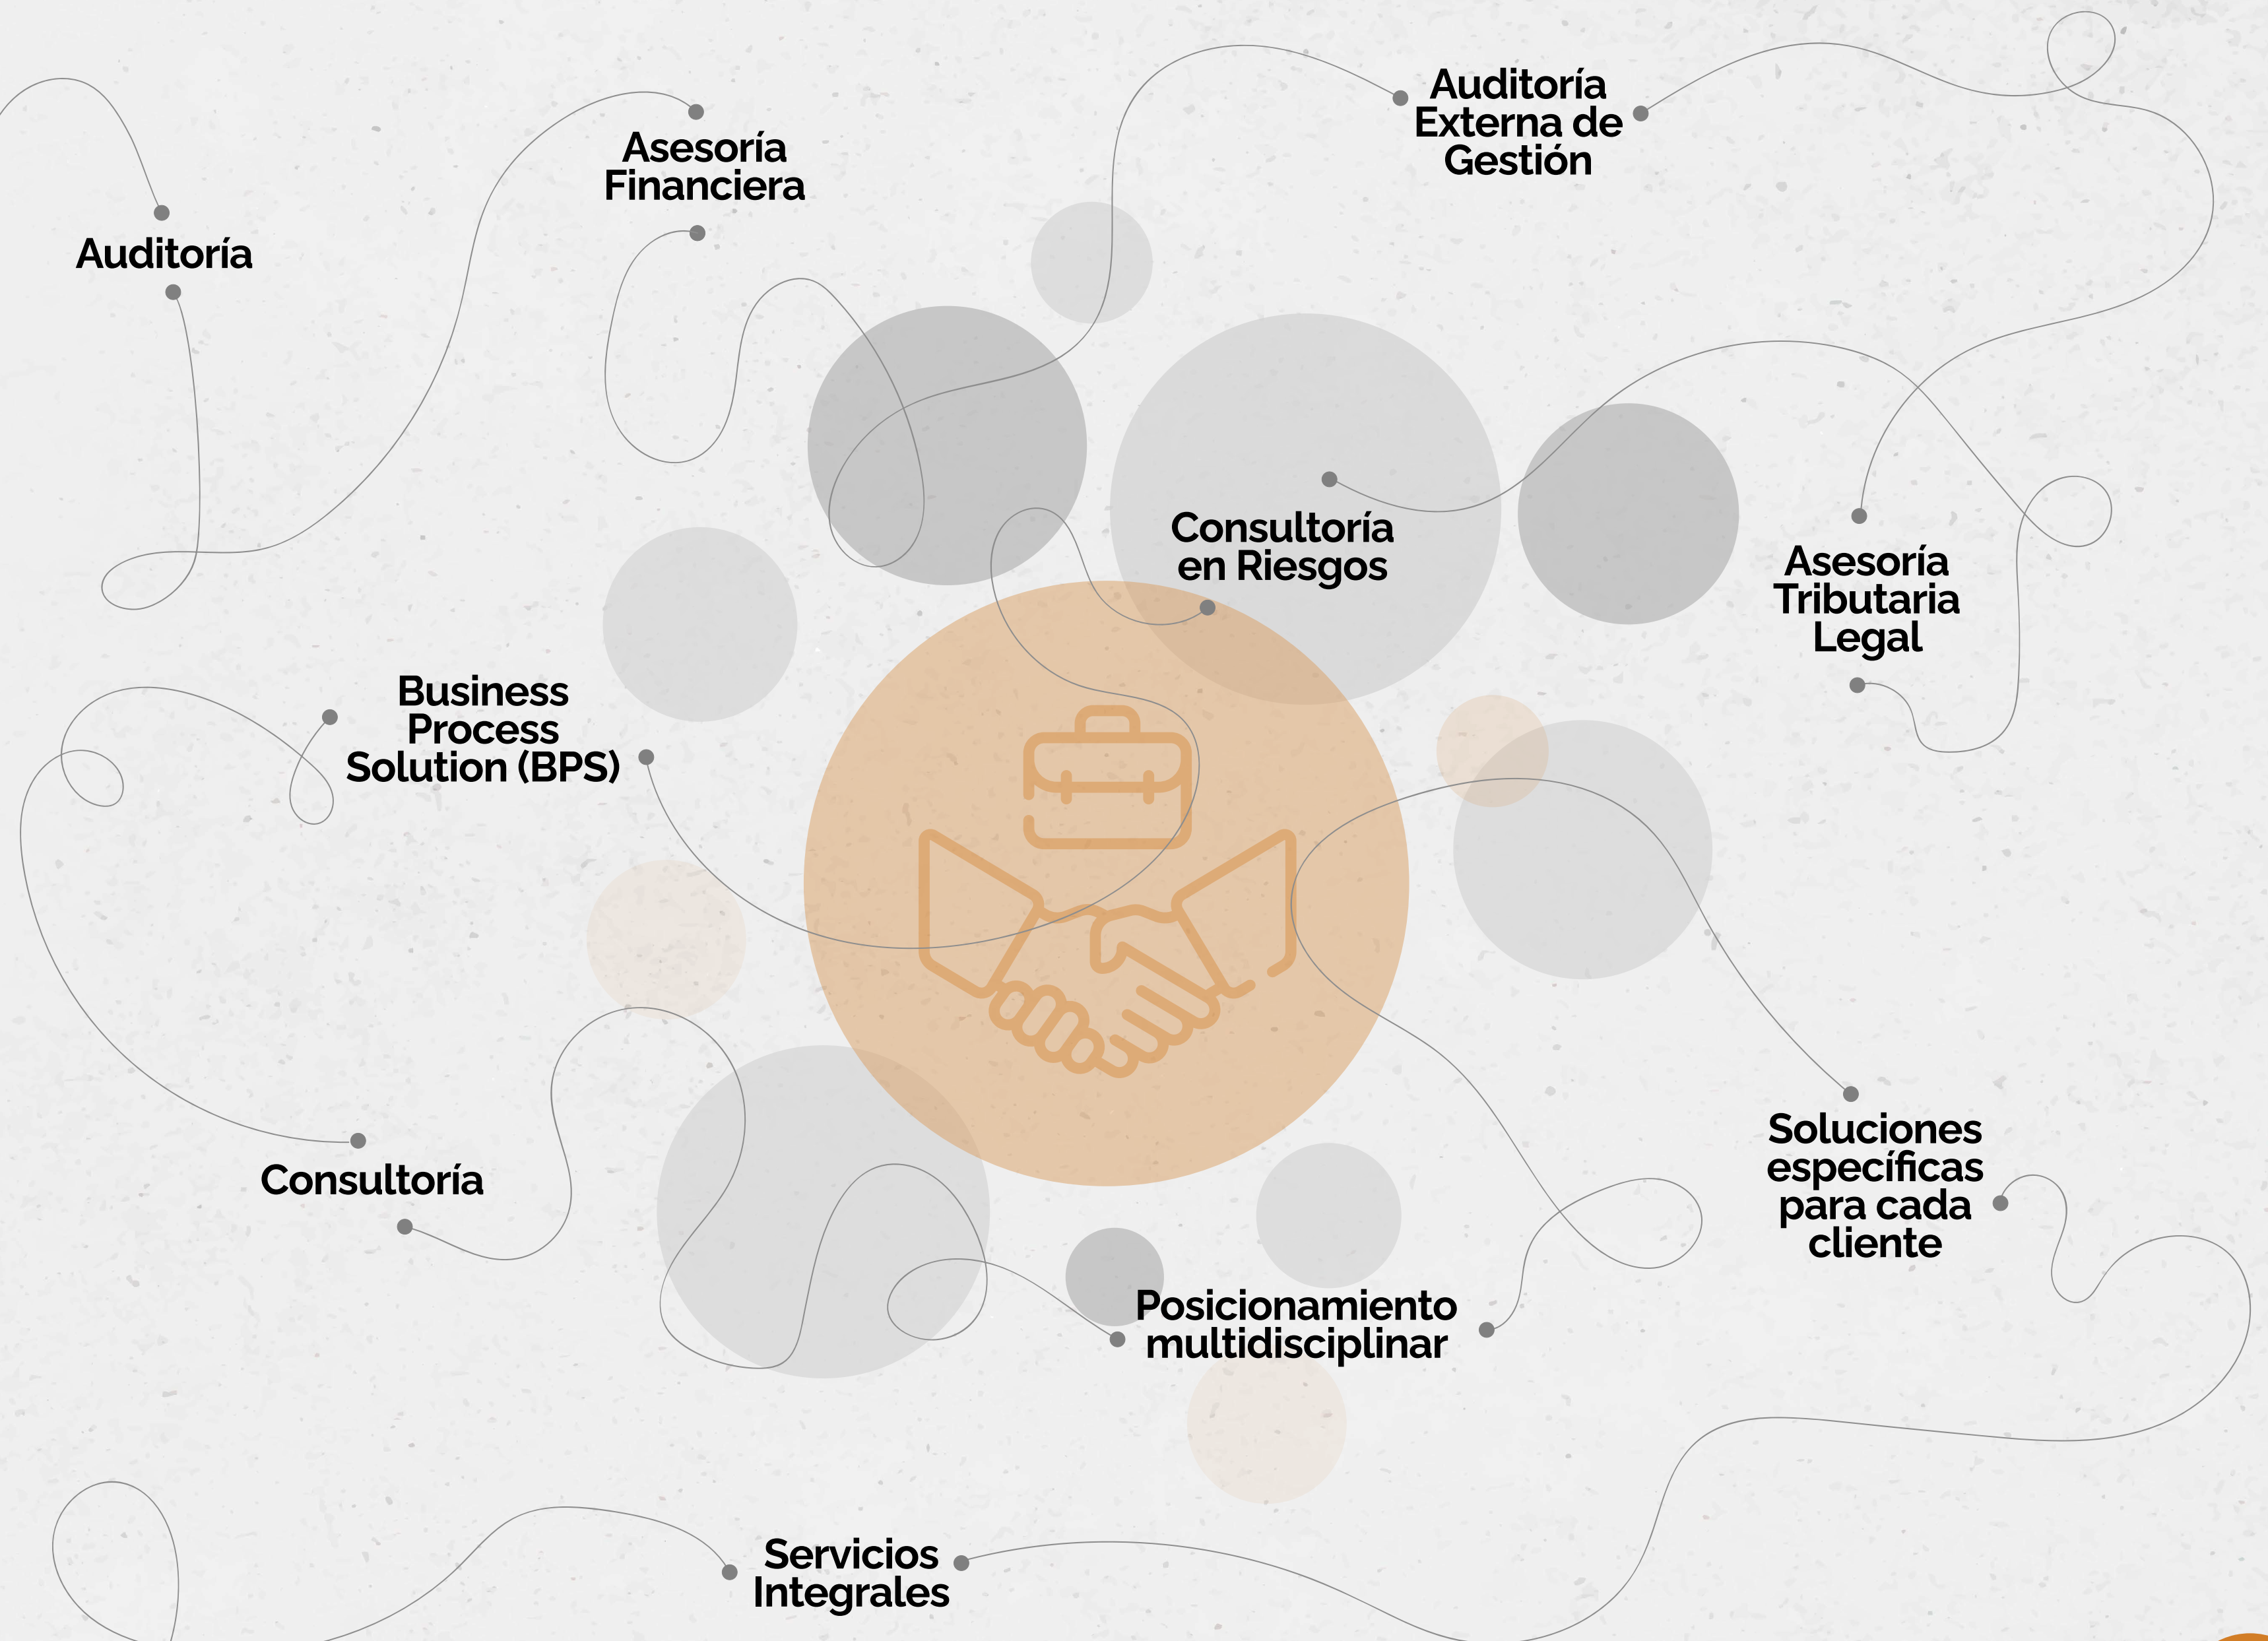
Auditoría Externa de Gestión

Asesoría Financiera

Auditoría

Consultoría en Riesgos

Asesoría Tributaria Legal

Business Process Solution (BPS)

Soluciones específicas para cada cliente

Consultoría

Posicionamiento multidisciplinar

Servicios Integrales